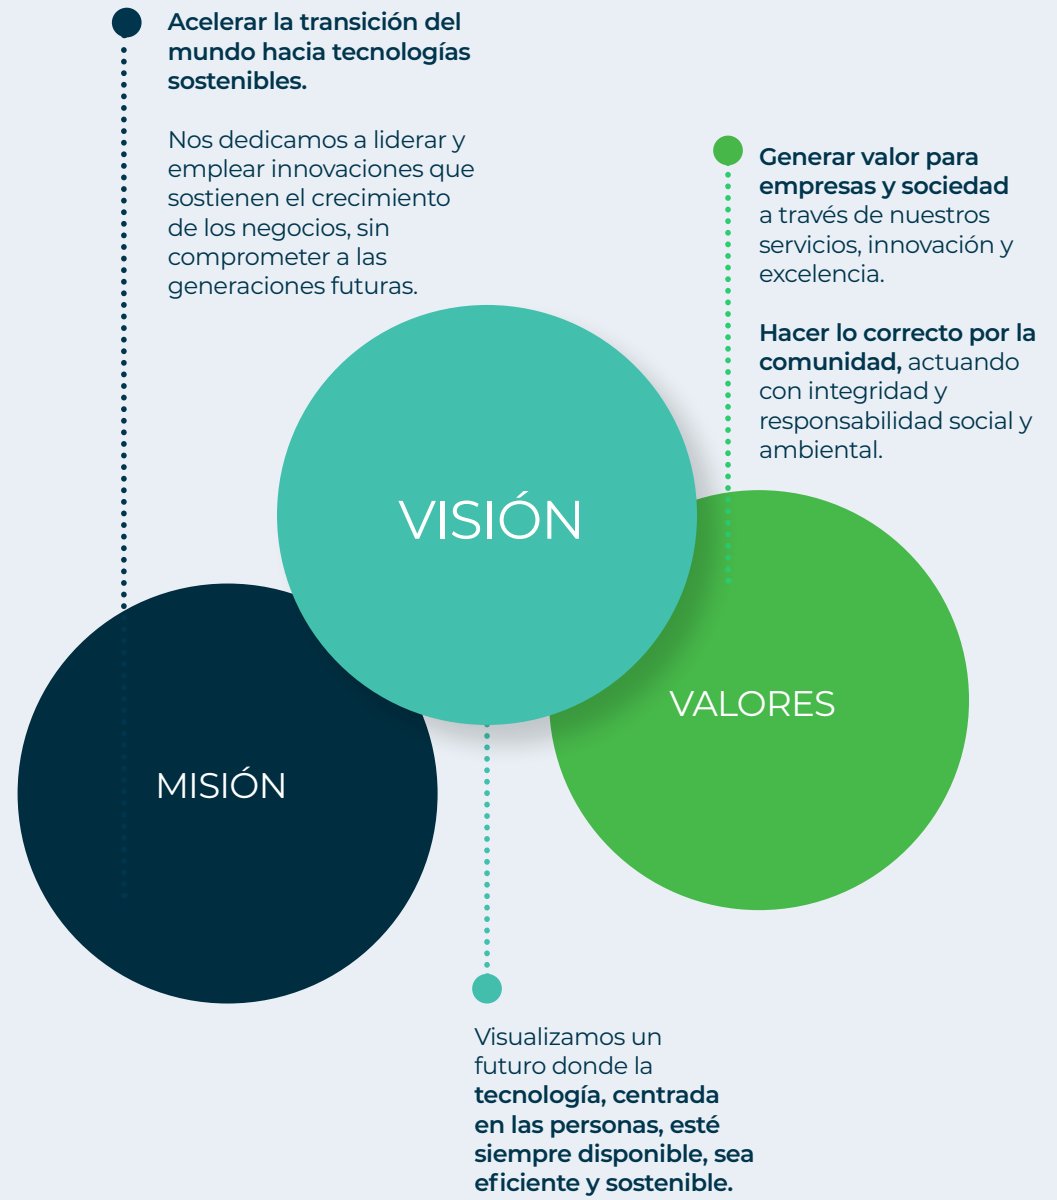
Acelerar la transición del mundo hacia tecnologías sostenibles.

Nos dedicamos a liderar y emplear innovaciones que sostienen el crecimiento de los negocios, sin comprometer a las generaciones futuras.

Generar valor para empresas y sociedad a través de nuestros servicios, innovación y excelencia.

Hacer lo correcto por la comunidad, actuando con integridad y responsabilidad social y ambiental.

VISIÓN

VALORES

MISIÓN

Visualizamos un futuro donde la tecnología, centrada en las personas, esté siempre disponible, sea eficiente y sostenible.